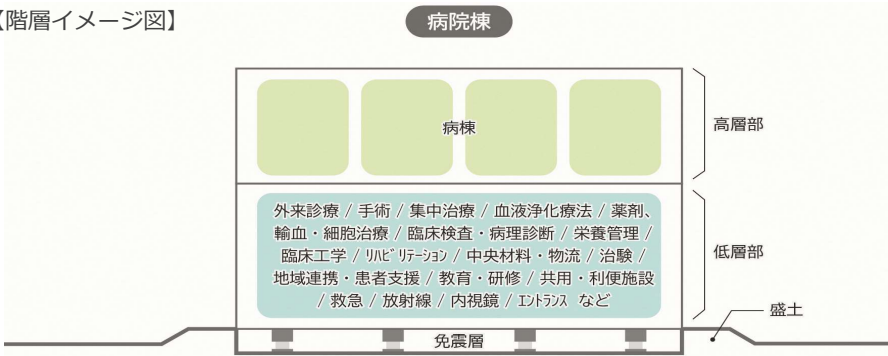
【階層イメージ図】

病院棟

病棟

高層部

外来診療 / 手術 / 集中治療 / 血液浄化療法 / 薬剤、輸血・細胞治療 / 臨床検査・病理診断 / 栄養管理 / 臨床工学 / ﾘﾊﾋﾞﾘﾃｰｼｮﾝ / 中央材料・物流 / 治験 / 地域連携・患者支援 / 教育・研修 / 共用・利便施設 / 救急 / 放射線 / 内視鏡 / ｴﾝﾄﾗﾝｽ など

低層部

盛土

免震層